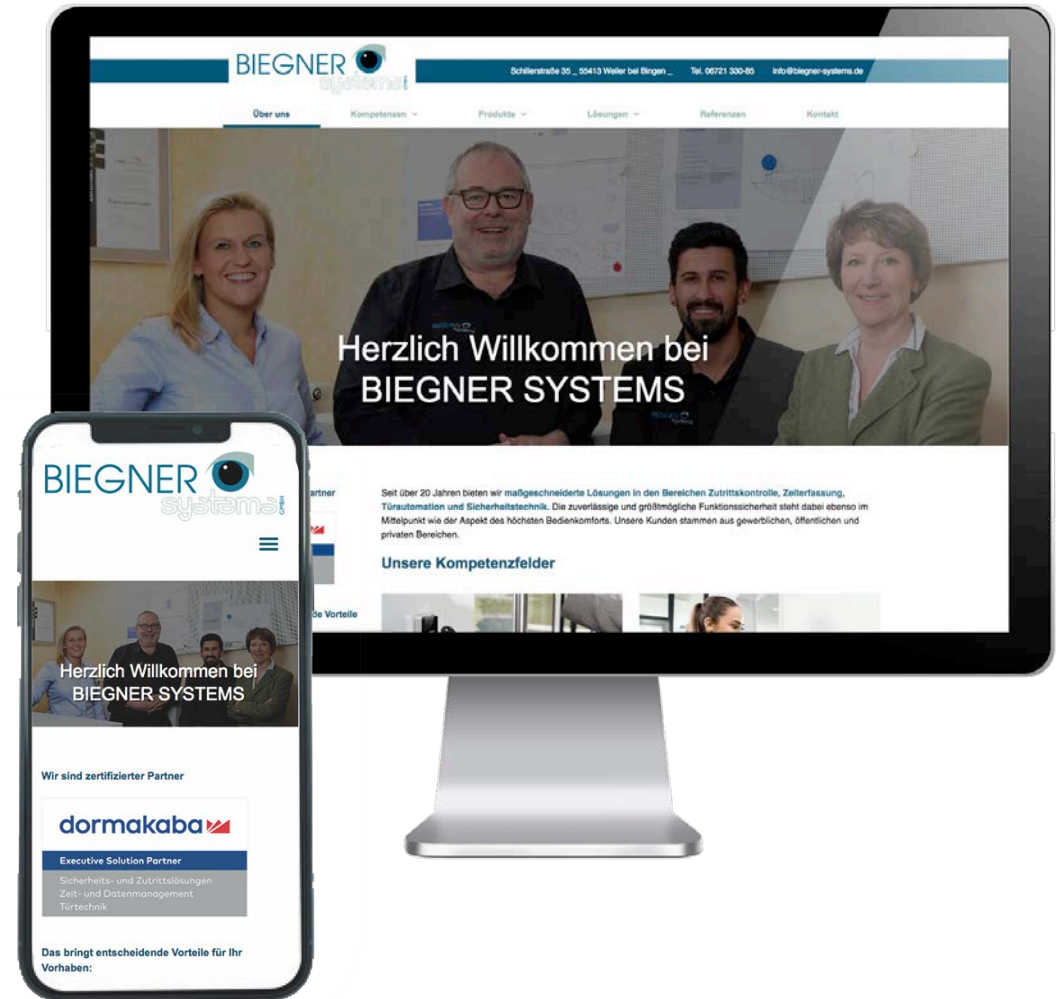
BIEGNER systems

Schillerstraße 35 _ 55413 Weiler bei Bingen _ Tel. 06721 330-85 info@biegner-systems.de

Über uns Kompetenzen Produkte Lösungen Referenzen Kontakt

Herzlich Willkommen bei BIEGNER SYSTEMS

Seit über 20 Jahren bieten wir maßgeschneiderte Lösungen in den Bereichen Zutrittskontrolle, Zeiterfassung, Türautomation und Sicherheitstechnik. Die zuverlässige und größtmögliche Funktionssicherheit steht dabei ebenso im Mittelpunkt wie der Aspekt des höchsten Bedienkomforts. Unsere Kunden stammen aus gewerblichen, öffentlichen und privaten Bereichen.

Unsere Kompetenzfelder

BIEGNER systems GmbH

Herzlich Willkommen bei BIEGNER SYSTEMS

Wir sind zertifizierter Partner

dormakaba

Executive Solution Partner

Sicherheits- und Zutrittslösungen
Zeit- und Datenmanagement
Türtechnik

Das bringt entscheidende Vorteile für Ihr Vorhaben: